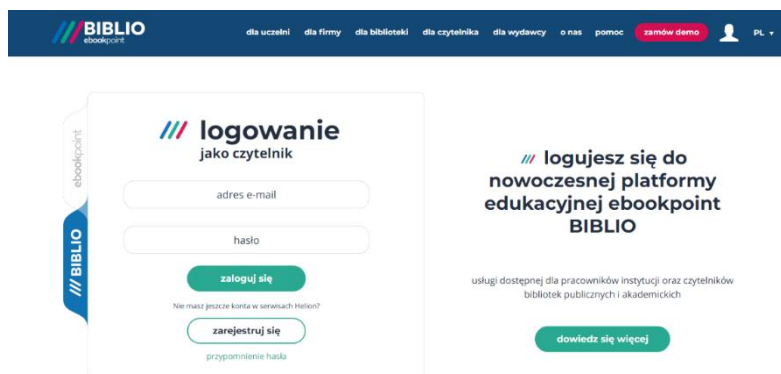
BIBLIO
ebookpoint

dla uczelni dla firmy dla biblioteki dla czytelnika dla wydawcy o nas pomoc zamów demo PL

ebookpoint

/// BIBLIO

/// logowanie
jako czytelnik

adres e-mail

hasło

zaloguj się

Nie masz jeszcze konta w serwisach Helion?

zarejestruj się

przypomnienie hasła

/// logujesz się do nowoczesnej platformy edukacyjnej ebookpoint BIBLIO

usługi dostępnej dla pracowników instytucji oraz czytelników bibliotek publicznych i akademickich

dowiedz się więcej